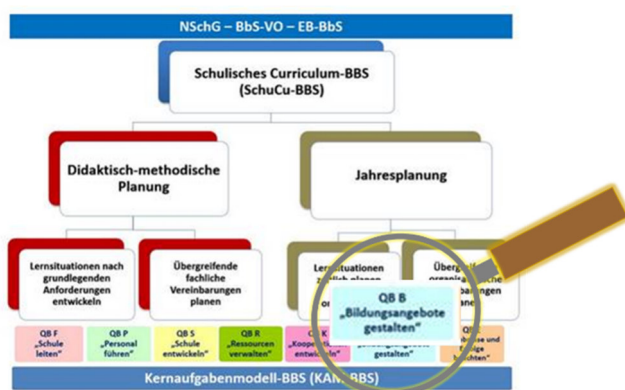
NSchG – BbS-VO – EB-BbS

Schulisches Curriculum-BBS (SchuCu-BBS)

Didaktisch-methodische Planung

Jahresplanung

Lernsituationen nach grundlegenden Anforderungen entwickeln

Übergreifende fachliche Vereinbarungen planen

Lernsituationen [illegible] planen

Übergr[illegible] organis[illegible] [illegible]barungen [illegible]nen

QB B „Bildungsangebote gestalten"

QB F „Schule leiten"

QB P „Personal führen"

QB S „Schule entwickeln"

QB R „Ressourcen verwalten"

QB K „Kooperationen entwickeln"

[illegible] gestalten"

QB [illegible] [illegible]isse und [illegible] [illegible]

Kernaufgabenmodell-BBS (KA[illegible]BBS)